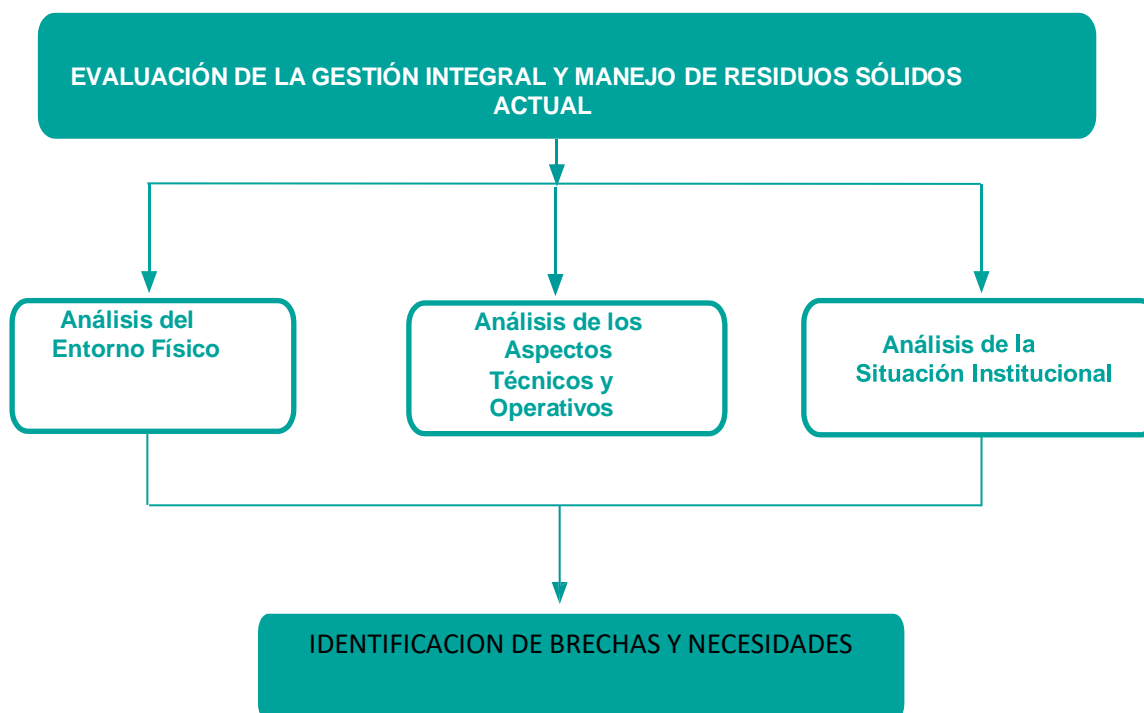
EVALUACIÓN DE LA GESTIÓN INTEGRAL Y MANEJO DE RESIDUOS SÓLIDOS ACTUAL

Análisis del Entorno Físico

Análisis de los Aspectos Técnicos y Operativos

Análisis de la Situación Institucional

IDENTIFICACION DE BRECHAS Y NECESIDADES